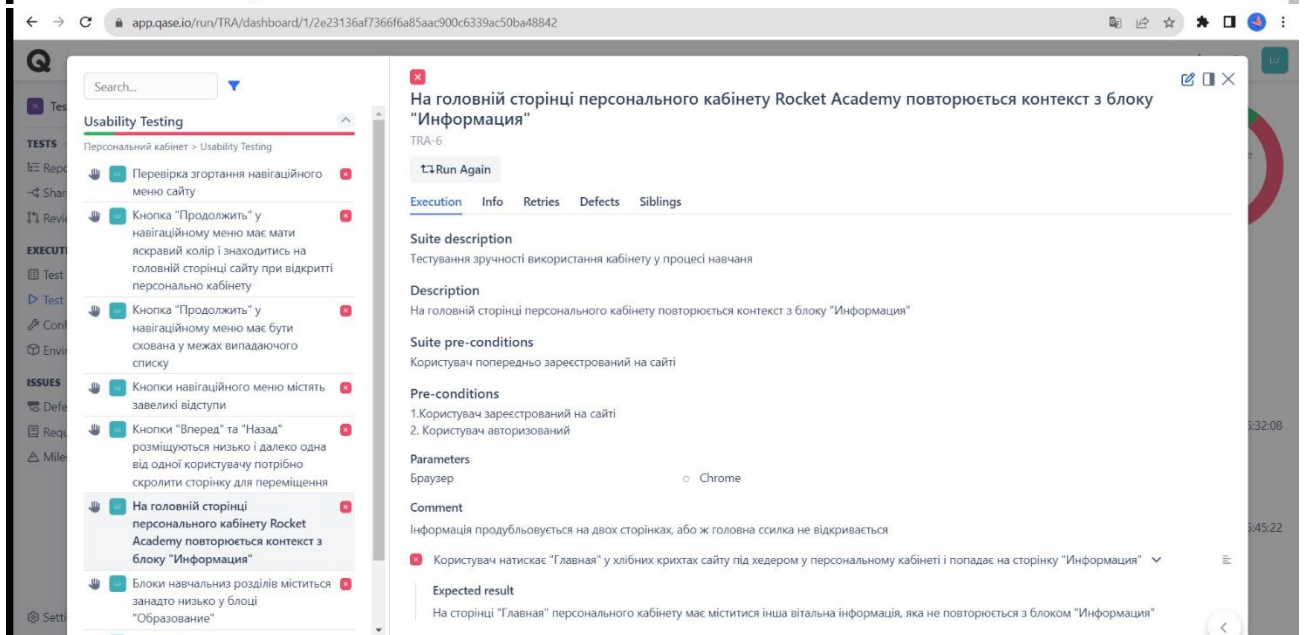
app.qase.io/run/TRA/dashboard/1/2e23136af7366f6a85aac900c6339ac50ba48842

Q

Tes
TESTS
Rep
Shar
Revi
EXECUT
Test
Test
Conf
Envi
ISSUES
Defe
Requ
Miles
Setti

Search...

Usability Testing

Персональний кабінет > Usability Testing

Перевірка згортання навігаційного меню сайту

Кнопка "Продолжить" у навігаційному меню має мати яскравий колір і знаходитись на головній сторінці сайту при відкритті персонально кабінету

Кнопка "Продолжить" у навігаційному меню має бути схована у межах випадаючого списку

Кнопки навігаційного меню містять завеликі відступи

Кнопки "Вперед" та "Назад" розміщуються низько і далеко одна від одної користувачу потрібно скролити сторінку для переміщення

На головній сторінці персонального кабінету Rocket Academy повторюється контекст з блоку "Информация"

Блоки навчальниз розділів міститься занадто низько у блоці "Образование"

На головній сторінці персонального кабінету Rocket Academy повторюється контекст з блоку "Информация"

TRA-6

Run Again

Execution Info Retries Defects Siblings

Suite description
Тестування зручності використання кабінету у процесі навчання

Description
На головній сторінці персонального кабінету повторюється контекст з блоку "Информация"

Suite pre-conditions
Користувач попередньо зареєстрований на сайті

Pre-conditions
1.Користувач зареєстрований на сайті
2. Користувач авторизований

Parameters
Браузер Chrome

Comment
Інформація продубльовується на двох сторінках, або ж головна ссилка не відкривається

Користувач натискає "Главная" у хлібних крихтах сайту під хедером у персональному кабінеті і попадає на сторінку "Информация"

Expected result
На сторінці "Главная" персонального кабінету має міститися інша вітальна інформація, яка не повторюється з блоком "Информация"

5:32:08
5:45:22